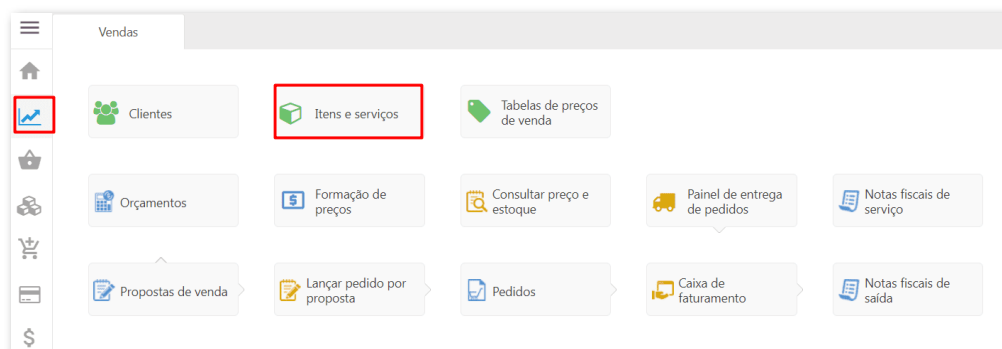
Vendas

Clientes

Itens e serviços

Tabelas de preços de venda

Orçamentos

Formação de preços

Consultar preço e estoque

Painel de entrega de pedidos

Notas fiscais de serviço

Propostas de venda

Lançar pedido por proposta

Pedidos

Caixa de faturamento

Notas fiscais de saída

$